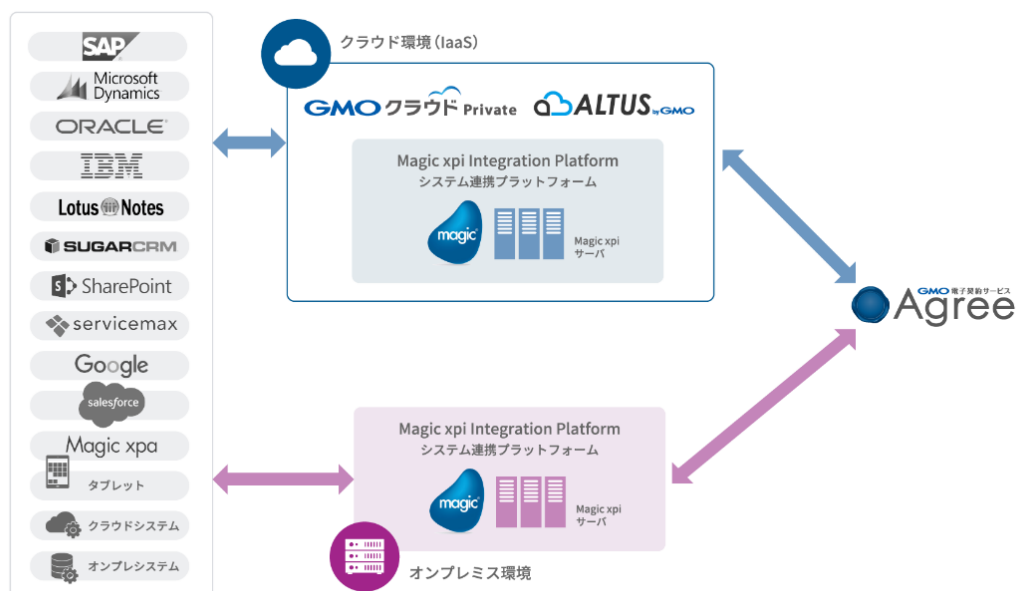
SAP

Microsoft Dynamics

ORACLE

IBM

Lotus Notes

SUGARCRM

SharePoint

servicemax

Google

salesforce

Magic xpa

タブレット

クラウドシステム

オンプレシステム

クラウド環境（IaaS）

GMOクラウド Private

ALTUS by GMO

Magic xpi Integration Platform
システム連携プラットフォーム

magic

Magic xpi
サーバ

GMO 電子契約サービス
Agree

Magic xpi Integration Platform
システム連携プラットフォーム

magic

Magic xpi
サーバ

オンプレミス環境